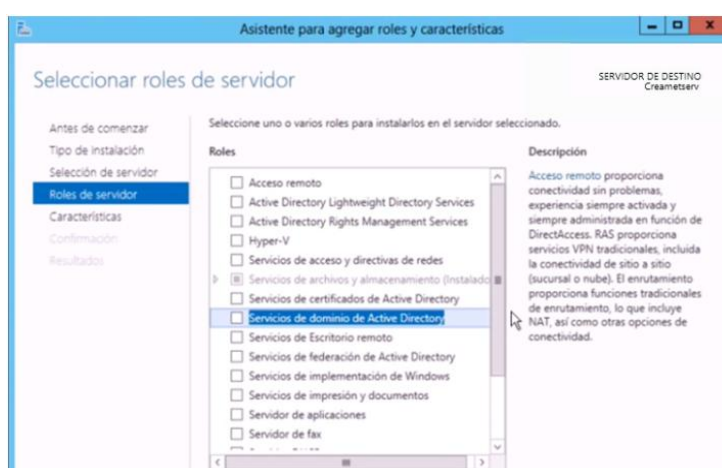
Asistente para agregar roles y características

Seleccionar roles de servidor

SERVIDOR DE DESTINO
Creametserv

Antes de comenzar
Tipo de instalación
Selección de servidor
Roles de servidor
Características
Confirmación
Resultados

Seleccione uno o varios roles para instalarlos en el servidor seleccionado.

Roles

Acceso remoto
Active Directory Lightweight Directory Services
Active Directory Rights Management Services
Hyper-V
Servicios de acceso y directivas de redes
Servicios de archivos y almacenamiento (Instalado
Servicios de certificados de Active Directory
Servicios de dominio de Active Directory
Servicios de Escritorio remoto
Servicios de federación de Active Directory
Servicios de implementación de Windows
Servicios de impresión y documentos
Servidor de aplicaciones
Servidor de fax

Descripción

Acceso remoto proporciona conectividad sin problemas, experiencia siempre activada y siempre administrada en función de DirectAccess. RAS proporciona servicios VPN tradicionales, incluida la conectividad de sitio a sitio (sucursal o nube). El enrutamiento proporciona funciones tradicionales de enrutamiento, lo que incluye NAT, así como otras opciones de conectividad.